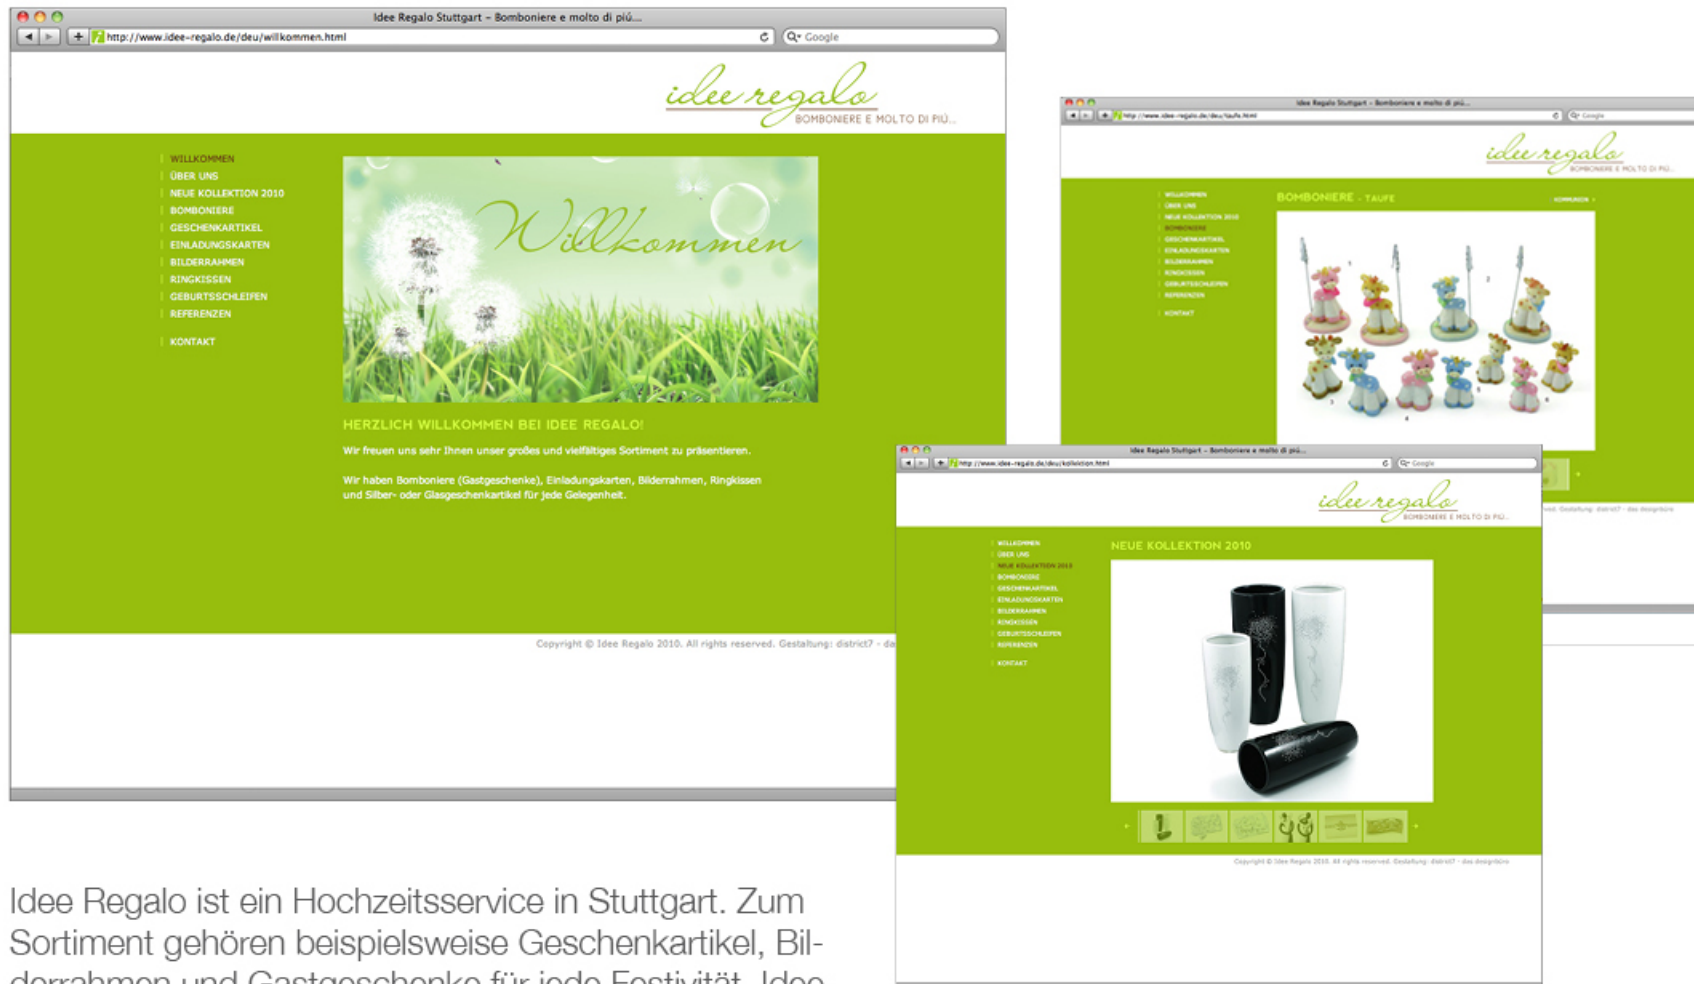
Idee Regalo Stuttgart – Bomboniere e molto di piú...

http://www.idee-regalo.de/deu/willkommen.html

Google

idee regalo
BOMBONIERE E MOLTO DI PIÚ...

WILLKOMMEN
ÜBER UNS
NEUE KOLLEKTION 2010
BOMBONIERE
GESCHENKARTIKEL
EINLADUNGSKARTEN
BILDERRAHMEN
RINGKISSEN
GEBURTSSCHLEIFEN
REFERENZEN

KONTAKT

Willkommen

HERZLICH WILLKOMMEN BEI IDEE REGALO!

Wir freuen uns sehr Ihnen unser großes und vielfältiges Sortiment zu präsentieren.

Wir haben Bomboniere (Gastgeschenke), Einladungskarten, Bilderrahmen, Ringkissen und Silber- oder Glasgeschenkartikel für jede Gelegenheit.

Copyright © Idee Regalo 2010. All rights reserved. Gestaltung: district7 - da

Idee Regalo Stuttgart – Bomboniere e molto di piú...

http://www.idee-regalo.de/deu/taufe.html

idee regalo
BOMBONIERE E MOLTO DI PIÚ...

BOMBONIERE - TAUFE

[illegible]

WILLKOMMEN
ÜBER UNS
NEUE KOLLEKTION 2010
BOMBONIERE
GESCHENKARTIKEL
EINLADUNGSKARTEN
BILDERRAHMEN
RINGKISSEN
GEBURTSSCHLEIFEN
REFERENZEN

KONTAKT

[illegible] Gestaltung: district7 - das designbüro

Idee Regalo Stuttgart – Bomboniere e molto di piú...

http://www.idee-regalo.de/deu/kollektion.html

Google

idee regalo
BOMBONIERE E MOLTO DI PIÚ...

WILLKOMMEN
ÜBER UNS
NEUE KOLLEKTION 2010
BOMBONIERE
GESCHENKARTIKEL
EINLADUNGSKARTEN
BILDERRAHMEN
RINGKISSEN
GEBURTSSCHLEIFEN
REFERENZEN

KONTAKT

NEUE KOLLEKTION 2010

Copyright © Idee Regalo 2010. All rights reserved. Gestaltung: district7 - das designbüro

Idee Regalo ist ein Hochzeitsservice in Stuttgart. Zum Sortiment gehören beispielsweise Geschenkartikel, Bilderrahmen und Gastgeschenke für jede Festivität. Idee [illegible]